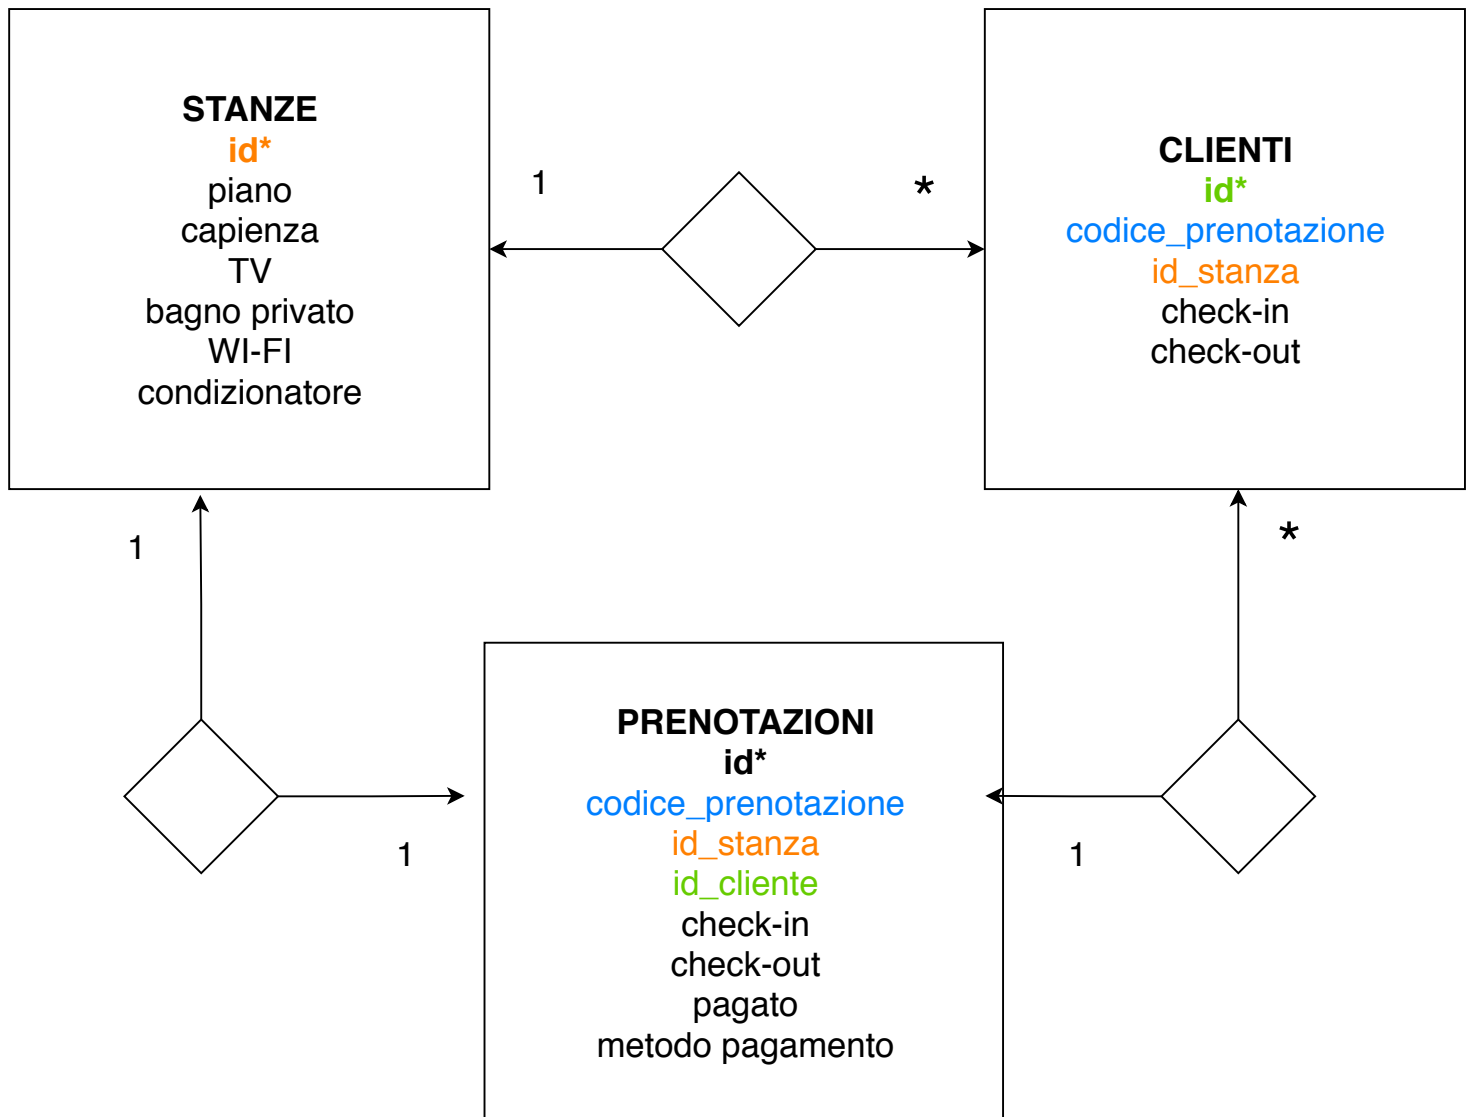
STANZE
id*
piano
capienza
TV
bagno privato
WI-FI
condizionatore

1

*

CLIENTI
id*
codice_prenotazione
id_stanza
check-in
check-out

1

*

PRENOTAZIONI
id*
codice_prenotazione
id_stanza
id_cliente
check-in
check-out
pagato
metodo pagamento

1

1